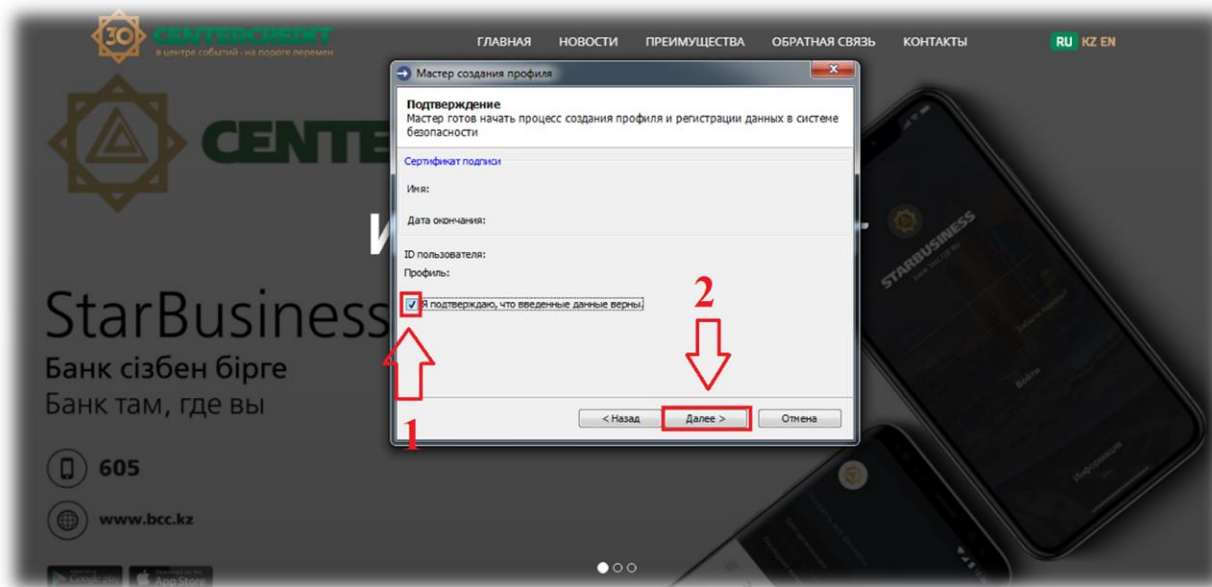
30 CENTERCREDIT
в центре событий - на пороге перемен

ГЛАВНАЯ НОВОСТИ ПРЕИМУЩЕСТВА ОБРАТНАЯ СВЯЗЬ КОНТАКТЫ

RU KZ EN

CENTE

StarBusiness
Банк сізбен бірге
Банк там, где вы

605

www.bcc.kz

Мастер создания профиля

Подтверждение
Мастер готов начать процесс создания профиля и регистрации данных в системе безопасности

Сертификат подписи

Имя:

Дата окончания:

ID пользователя:
Профиль:

Я подтверждаю, что введенные данные верны.

< Назад Далее > Отмена

1

2

STARBUSINESS

Войти

Информация